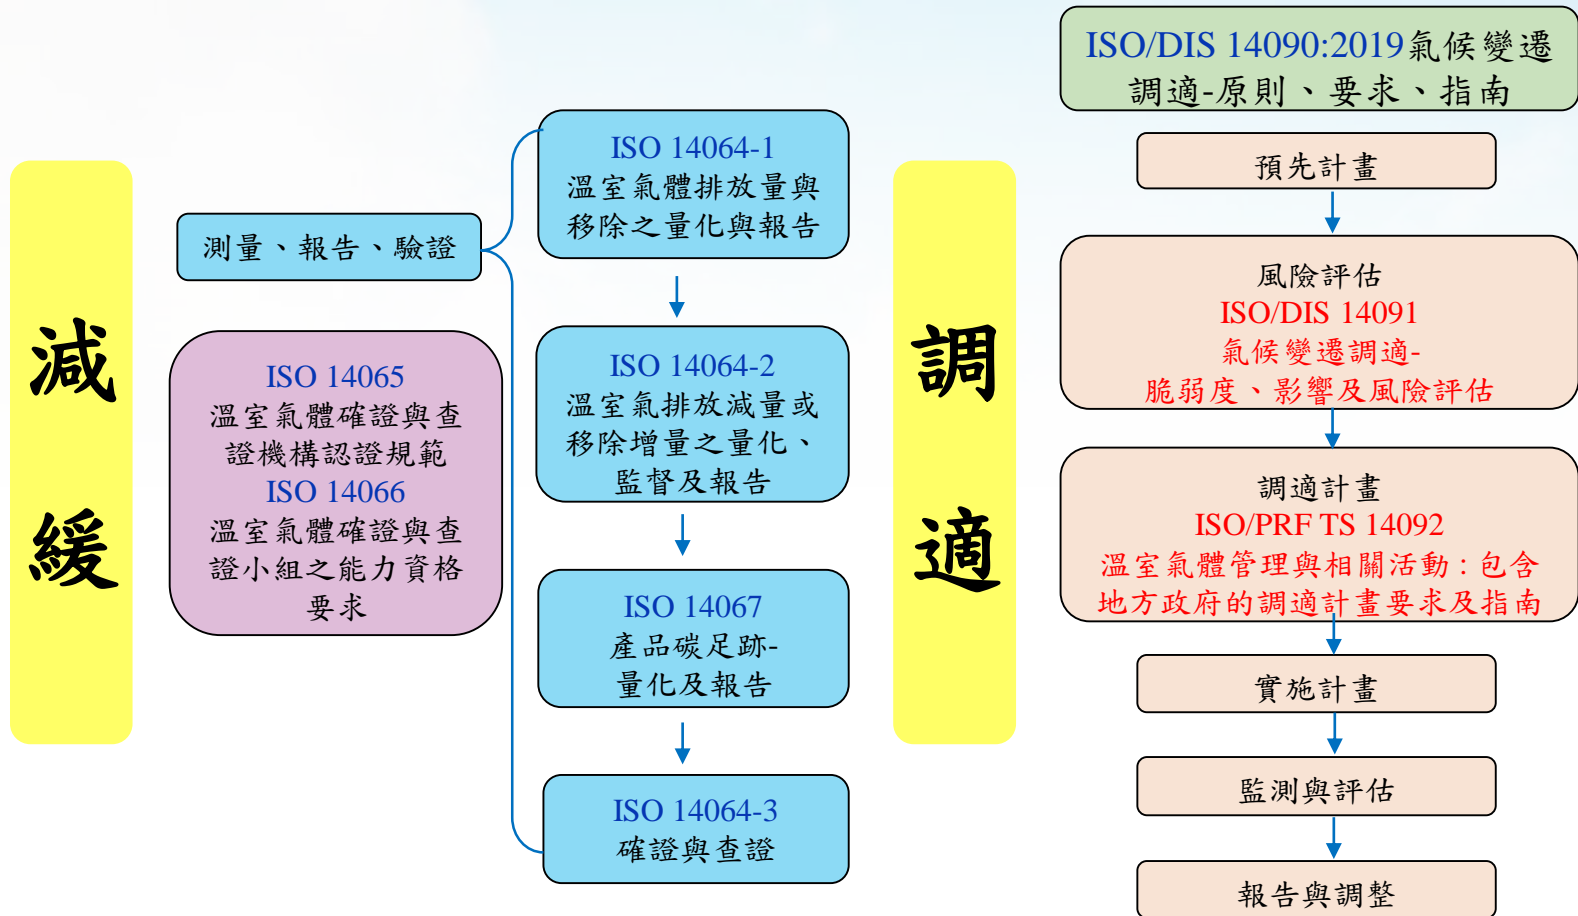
減緩

測量、報告、驗證

ISO 14065
溫室氣體確證與查證機構認證規範
ISO 14066
溫室氣體確證與查證小組之能力資格要求

ISO 14064-1
溫室氣體排放量與移除之量化與報告

ISO 14064-2
溫室氣排放減量或移除增量之量化、監督及報告

ISO 14067
產品碳足跡-量化及報告

ISO 14064-3
確證與查證

調適

ISO/DIS 14090:2019氣候變遷調適-原則、要求、指南

預先計畫

風險評估
ISO/DIS 14091
氣候變遷調適-
脆弱度、影響及風險評估

調適計畫
ISO/PRF TS 14092
溫室氣體管理與相關活動：包含地方政府的調適計畫要求及指南

實施計畫

監測與評估

報告與調整